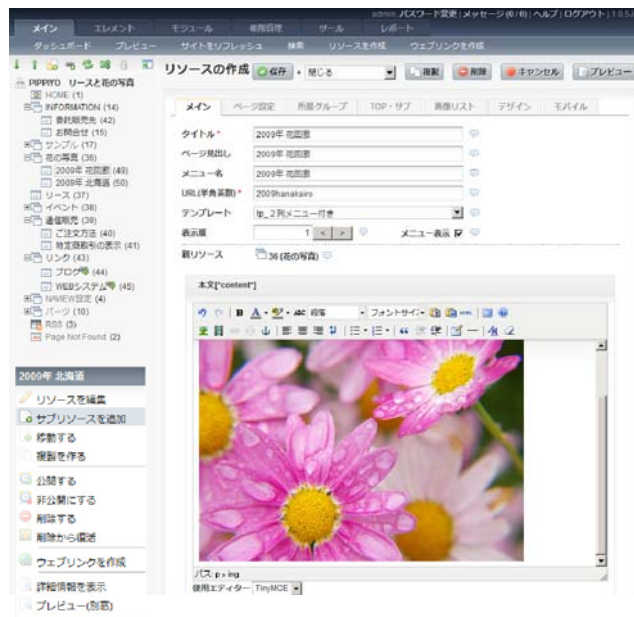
admin パスワード変更 | メッセージ (0/0) | ヘルプ | ログアウト | 1.0.5

メイン　エレメント　モジュール　権限管理　ツール　レポート

ダッシュボード　プレビュー　サイトをリフレッシュ　検索　リソースを作成　ウェブリンクを作成

PIPPIYO リースと花の写真
HOME (1)
INFORMATION (14)
委託販売先 (42)
お問合せ (15)
サンプル (17)
花の写真 (36)
2009年 花図鑑 (49)
2009年 北海道 (50)
リース (37)
イベント (38)
通信販売 (39)
ご注文方法 (40)
特定商取引の表示 (41)
リンク (43)
ブログ (44)
WEBシステム (45)
NAVIEW設定 (4)
パーツ (10)
RSS (3)
Page Not Found (2)

2009年 北海道
リソースを編集
サブリソースを追加
移動する
複製を作る
公開する
非公開にする
削除する
削除から復活
ウェブリンクを作成
詳細情報を表示
プレビュー(別窓)

リソースの作成　保存　閉じる　複製　削除　キャンセル　プレビュー

メイン　ページ設定　所属グループ　TOP・サブ　画像リスト　デザイン　モバイル

タイトル* 2009年 花図鑑
ページ見出し 2009年 花図鑑
メニュー名 2009年 花図鑑
URL(半角英数)* 2009hanakairo
テンプレート tp_2列メニュー付き
表示順 1　メニュー表示
親リソース 36 (花の写真)

本文[*content*]

段落　フォントサイズ

パス: p » img
使用エディター TinyMCE